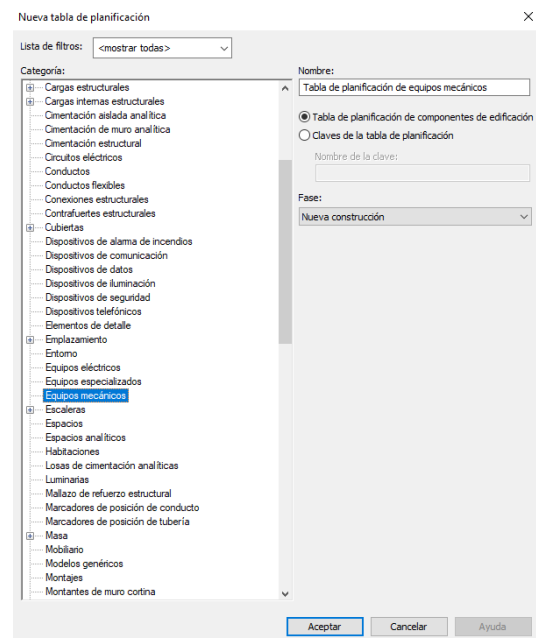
Nueva tabla de planificación

×

Lista de filtros: <mostrar todas>

Categoría:

Cargas estructurales
Cargas internas estructurales
Cimentación aislada analítica
Cimentación de muro analítica
Cimentación estructural
Circuitos eléctricos
Conductos
Conductos flexibles
Conexiones estructurales
Contrafuertes estructurales
Cubiertas
Dispositivos de alarma de incendios
Dispositivos de comunicación
Dispositivos de datos
Dispositivos de iluminación
Dispositivos de seguridad
Dispositivos telefónicos
Elementos de detalle
Emplazamiento
Entorno
Equipos eléctricos
Equipos especializados
Equipos mecánicos
Escaleras
Espacios
Espacios analíticos
Habitaciones
Losas de cimentación analíticas
Luminarias
Mallazo de refuerzo estructural
Marcadores de posición de conducto
Marcadores de posición de tubería
Masa
Mobiliario
Modelos genéricos
Montajes
Montantes de muro cortina

Nombre:
Tabla de planificación de equipos mecánicos

Tabla de planificación de componentes de edificación
Claves de la tabla de planificación

Nombre de la clave:

Fase:
Nueva construcción

Aceptar
Cancelar
Ayuda